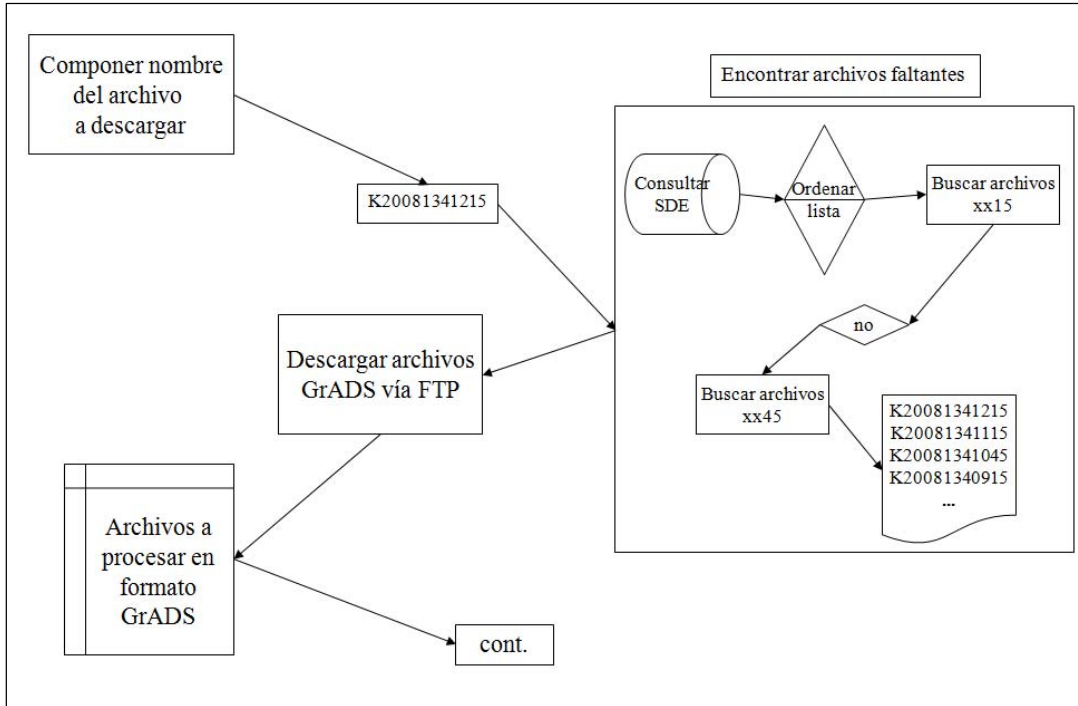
Componer nombre del archivo a descargar

K20081341215

Encontrar archivos faltantes

Consultar SDE

Ordenar lista

Buscar archivos xx15

no

Buscar archivos xx45

K20081341215
K20081341115
K20081341045
K20081340915
...

Descargar archivos GrADS vía FTP

Archivos a procesar en formato GrADS

cont.